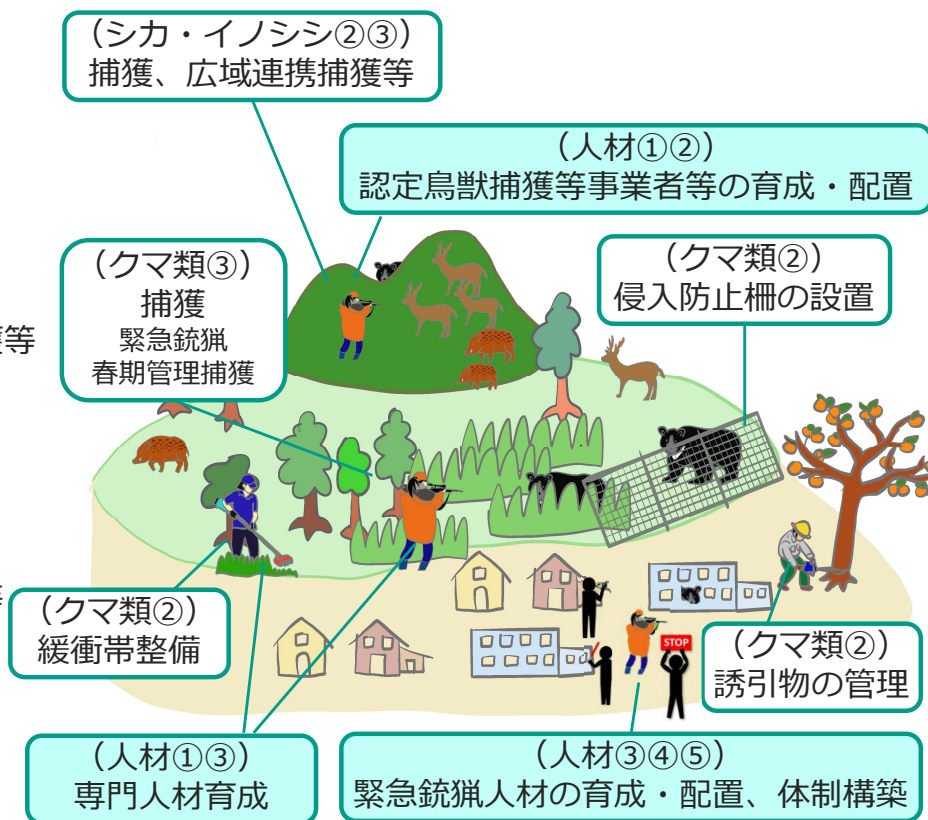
（シカ・イノシシ②③）
捕獲、広域連携捕獲等

（人材①②）
認定鳥獣捕獲等事業者等の育成・配置

（クマ類③）
捕獲
緊急銃猟
春期管理捕獲

（クマ類②）
侵入防止柵の設置

獲等

STOP

（クマ類②）
緩衝帯整備

（クマ類②）
誘引物の管理

（人材①③）
専門人材育成

（人材③④⑤）
緊急銃猟人材の育成・配置、体制構築